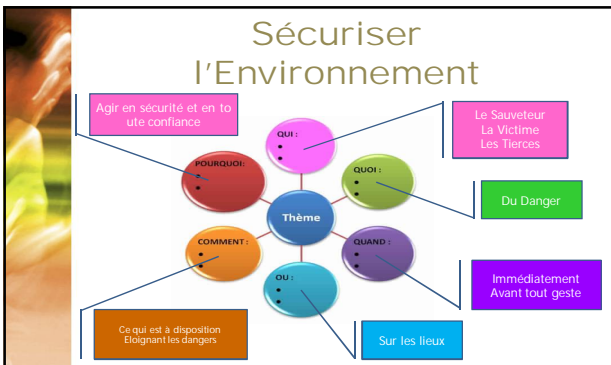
Sécuriser l'Environnement

Agir en sécurité et en to ute confiance

Le Sauveteur
La Victime
Les Tierces

QUI :
•
•

POURQUOI :
•
•

QUOI :
•
•

Thème

Du Danger

COMMENT :
•
•

QUAND :
•
•

Immédiatement
Avant tout geste

OU :
•
•

Ce qui est à disposition
Eloignant les dangers

Sur les lieux